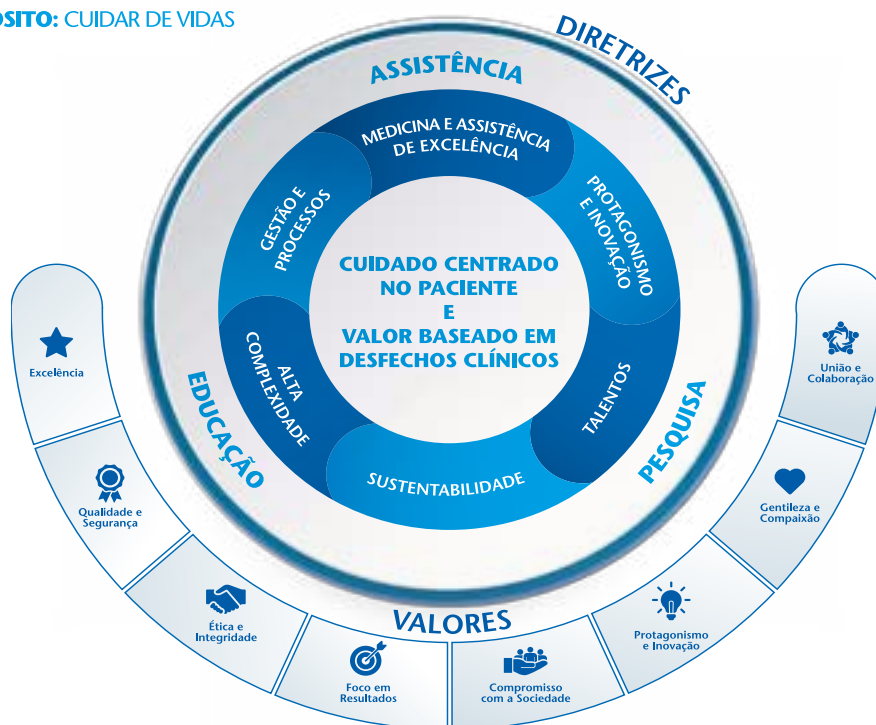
OSITO: CUIDAR DE VIDAS

DIRETRIZES

ASSISTÊNCIA

MEDICINA E ASSISTÊNCIA DE EXCELÊNCIA

PROTAGONISMO E INOVAÇÃO

TALENTOS

SUSTENTABILIDADE

ALTA COMPLEXIDADE

GESTÃO E PROCESSOS

CUIDADO CENTRADO NO PACIENTE E VALOR BASEADO EM DESFECHOS CLÍNICOS

EDUCAÇÃO

PESQUISA

VALORES

Excelência

Qualidade e Segurança

Ética e Integridade

Foco em Resultados

Compromisso com a Sociedade

Protagonismo e Inovação

Gentileza e Compaixão

União e Colaboração